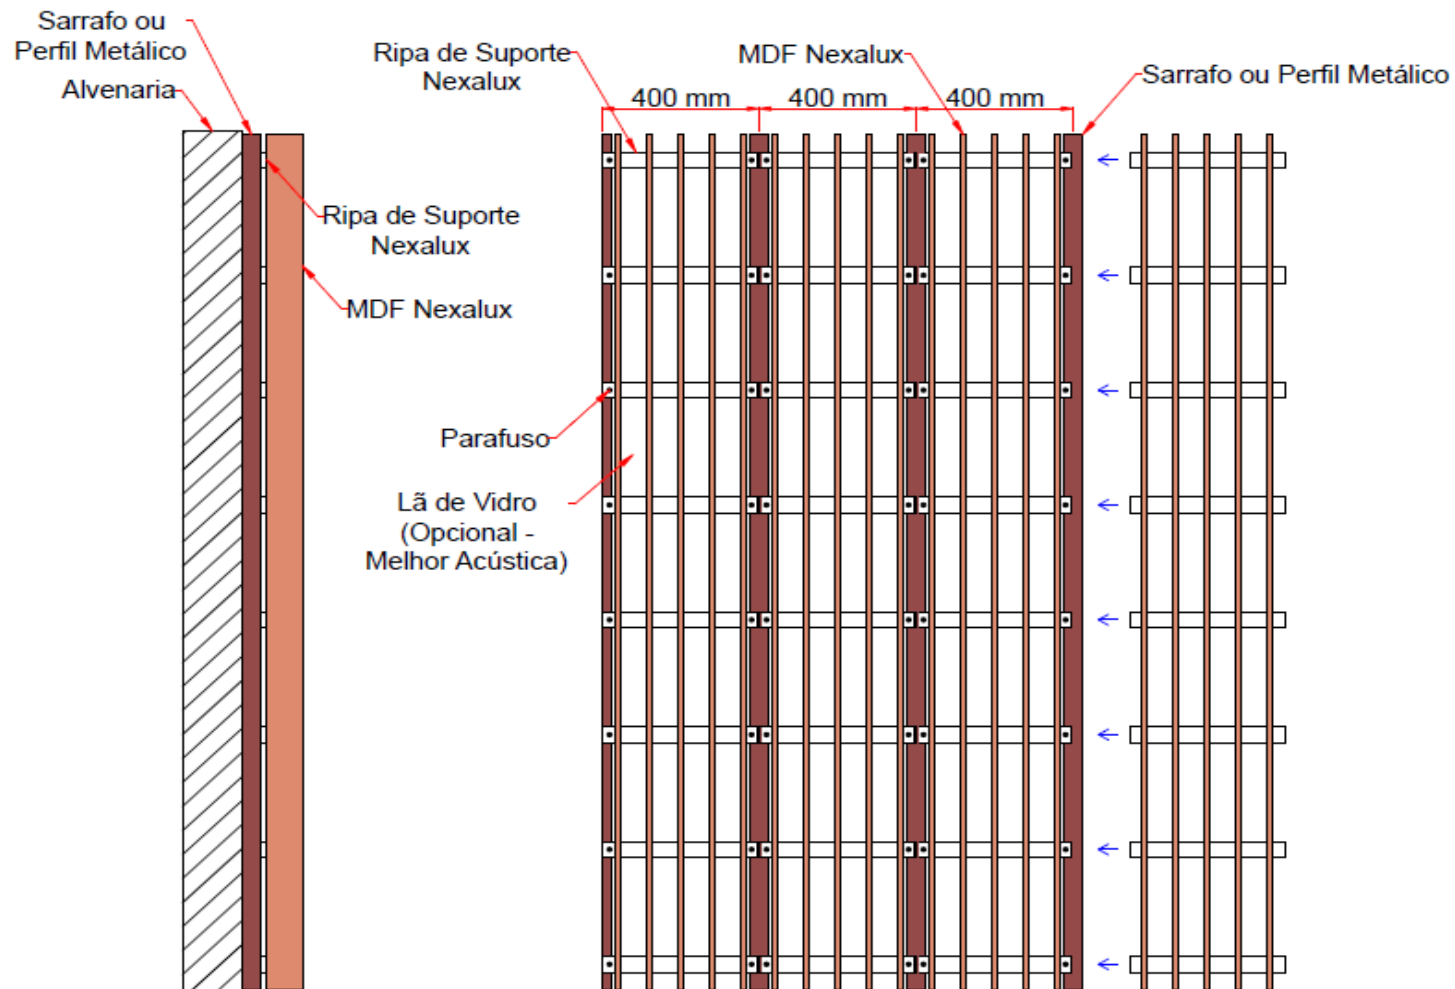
Sarrafo ou Perfil Metálico

Alvenaria

Ripa de Suporte Nexalux

MDF Nexalux

Ripa de Suporte Nexalux

MDF Nexalux

Sarrafo ou Perfil Metálico

400 mm

400 mm

400 mm

Parafuso

Lã de Vidro (Opcional - Melhor Acústica)